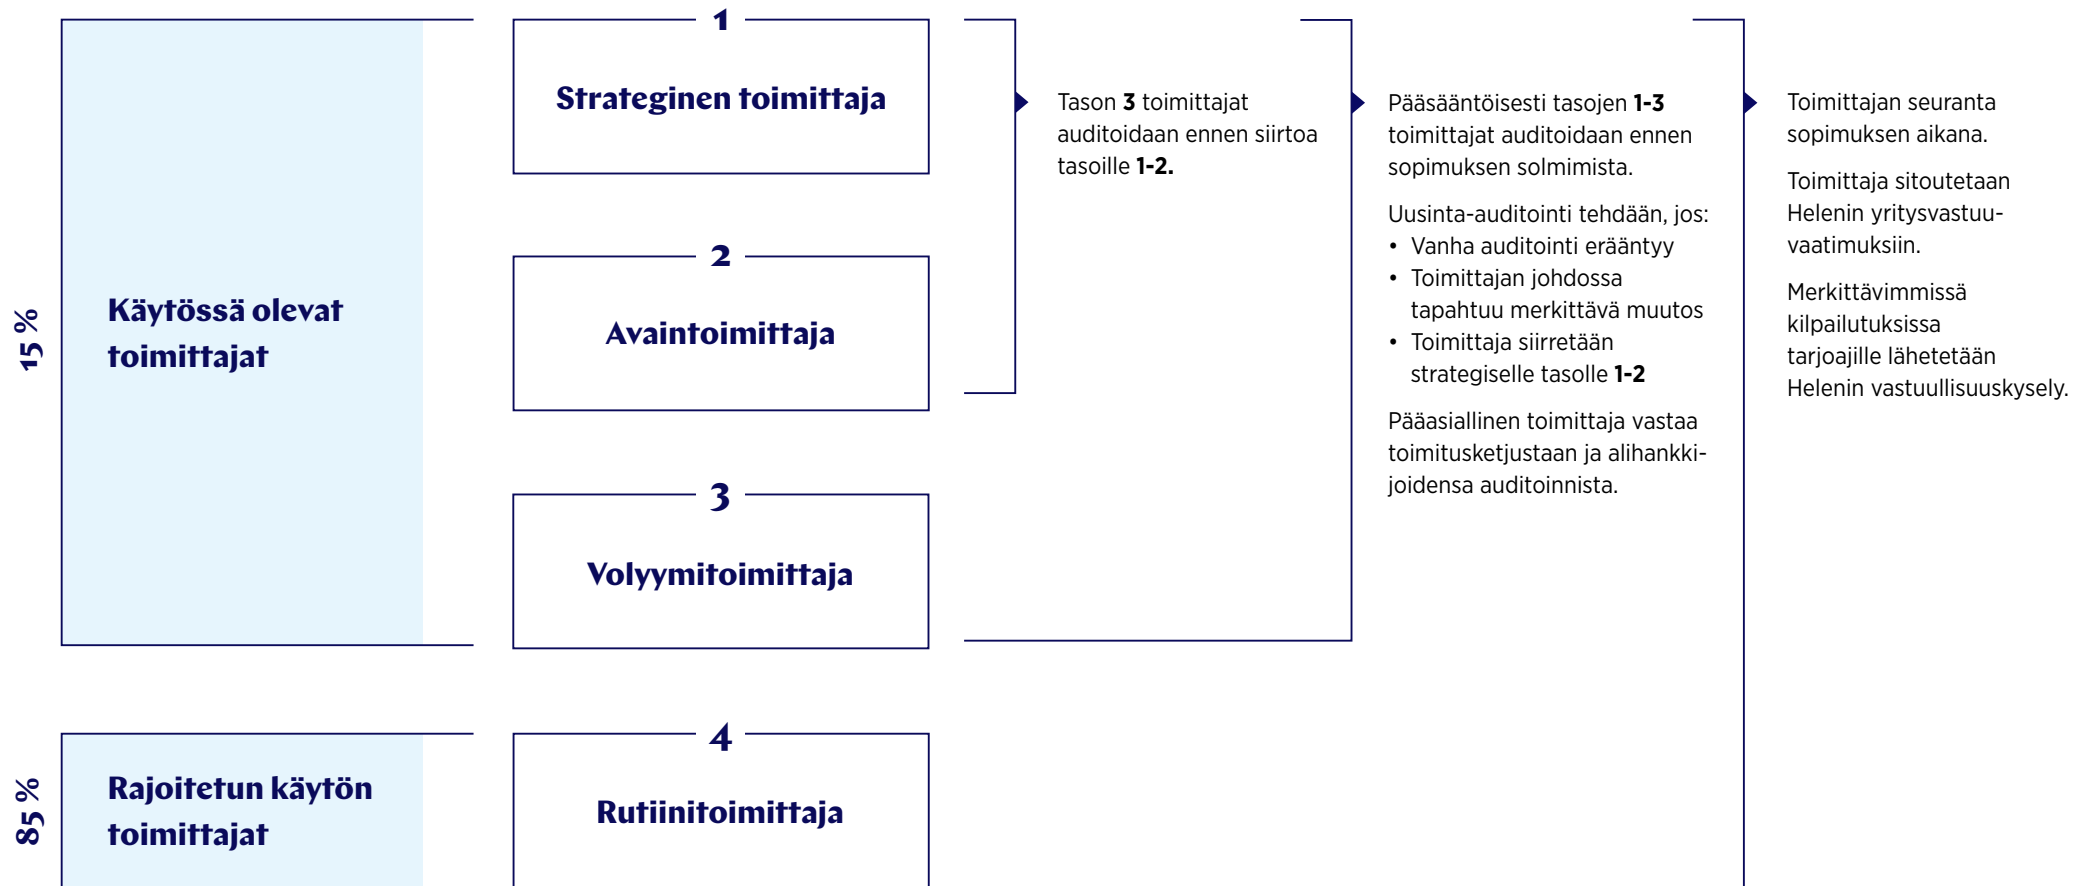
15 %

Käytössä olevat toimittajat

1

Strateginen toimittaja

2

Avaintoimittaja

3

Volyymitoimittaja

Tason 3 toimittajat auditoidaan ennen siirtoa tasoille 1-2.

Pääsääntöisesti tasojen 1-3 toimittajat auditoidaan ennen sopimuksen solmimista.

Uusinta-auditointi tehdään, jos:
• Vanha auditointi erääntyy
• Toimittajan johdossa tapahtuu merkittävä muutos
• Toimittaja siirretään strategiselle tasolle 1-2

Pääasiallinen toimittaja vastaa toimitusketjustaan ja alihankkijoidensa auditoinnista.

Toimittajan seuranta sopimuksen aikana.

Toimittaja sitoutetaan Helenin yritysvastuuvaatimuksiin.

Merkittävimmissä kilpailutuksissa tarjoajille lähetetään Helenin vastuullisuuskysely.

85 %

Rajoitetun käytön toimittajat

4

Rutiinitoimittaja